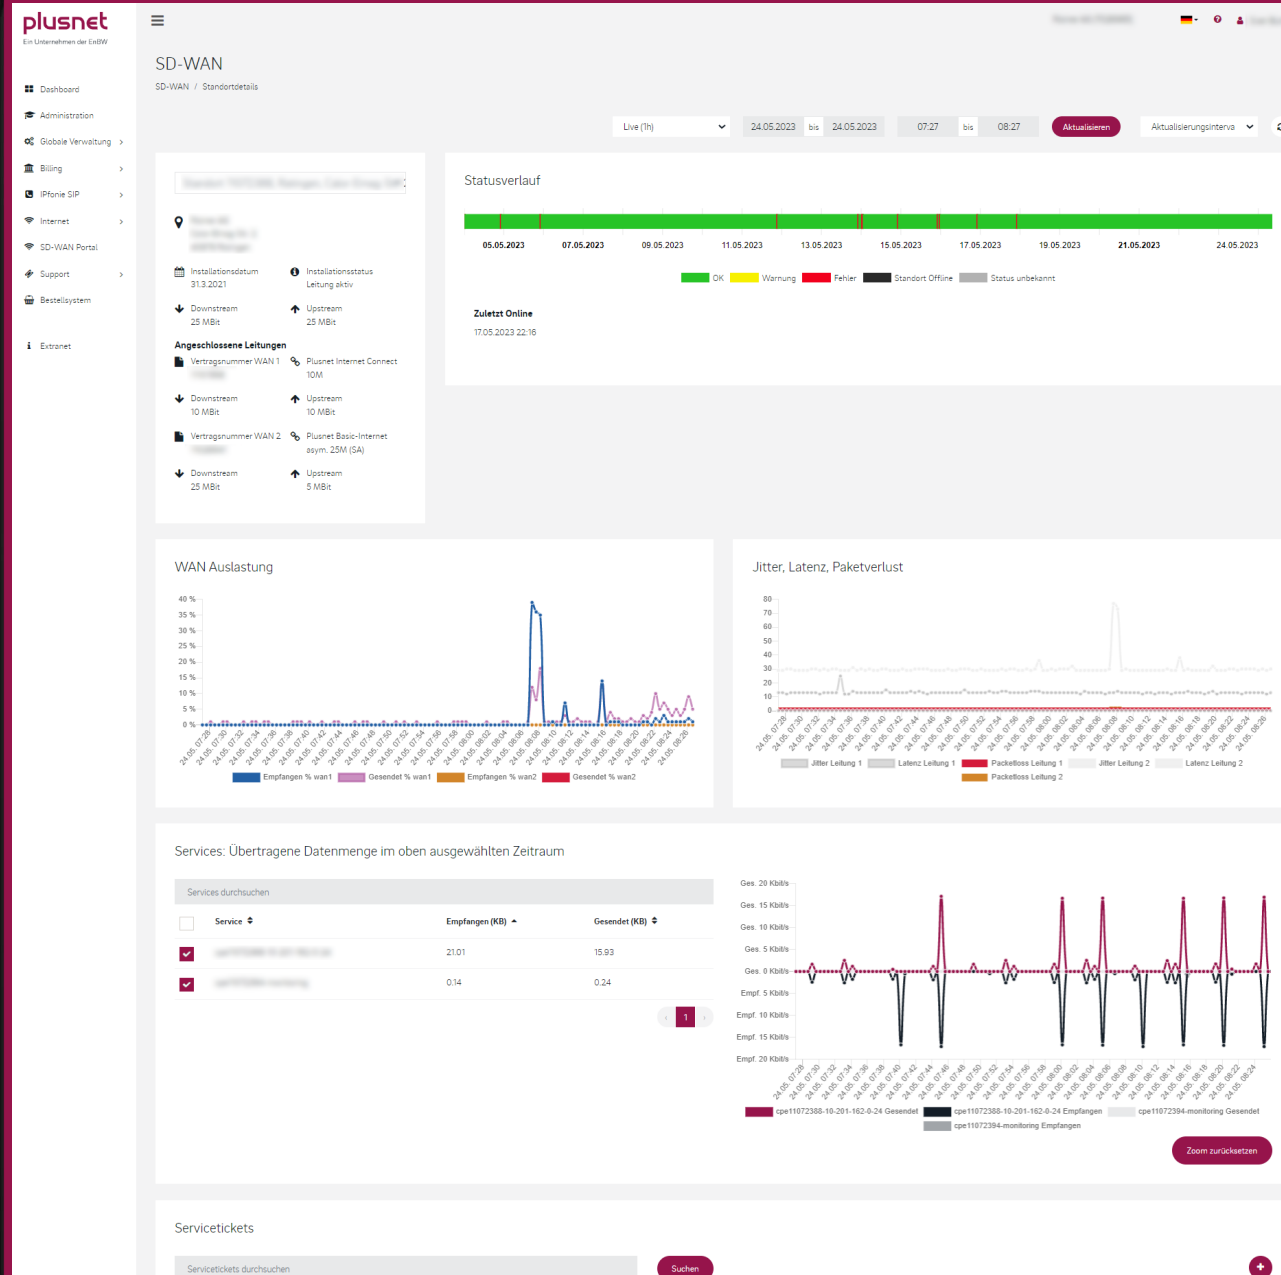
plusnet
Ein Unternehmen der EnBW

Dashboard
Administration
Globale Verwaltung
Billing
IPfonie SIP
Internet
SD-WAN Portal
Support
Bestellsystem
Extranet

SD-WAN
SD-WAN / Standortdetails

Live (1h) 24.05.2023 bis 24.05.2023 07:27 bis 08:27 Aktualisieren Aktualisierungsinterva

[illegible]

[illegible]

Installationsdatum
31.3.2021
Installationsstatus
Leitung aktiv
Downstream
25 MBit
Upstream
25 MBit
Angeschlossene Leitungen
Vertragsnummer WAN 1
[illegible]
Plusnet Internet Connect
10M
Downstream
10 MBit
Upstream
10 MBit
Vertragsnummer WAN 2
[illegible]
Plusnet Basic-Internet
asym. 25M (SA)
Downstream
25 MBit
Upstream
5 MBit

Statusverlauf
05.05.2023 07.05.2023 09.05.2023 11.05.2023 13.05.2023 15.05.2023 17.05.2023 19.05.2023 21.05.2023 24.05.2023
OK Warnung Fehler Standort Offline Status unbekannt
Zuletzt Online
17.05.2023 22:16

WAN Auslastung
40 % 35 % 30 % 25 % 20 % 15 % 10 % 5 % 0 %
Empfangen % wan1 Gesendet % wan1 Empfangen % wan2 Gesendet % wan2

Jitter, Latenz, Paketverlust
80 70 60 50 40 30 20 10 0
Jitter Leitung 1 Latenz Leitung 1 Packetloss Leitung 1 Jitter Leitung 2 Latenz Leitung 2 Packetloss Leitung 2

Services: Übertragene Datenmenge im oben ausgewählten Zeitraum
Services durchsuchen

| | Service | Empfangen (KB) | Gesendet (KB) |
|---|---|---|---|
| | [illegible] | 21.01 | 15.93 |
| | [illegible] | 0.14 | 0.24 |

1

Ges. 20 Kbit/s Ges. 15 Kbit/s Ges. 10 Kbit/s Ges. 5 Kbit/s Ges. 0 Kbit/s Empf. 5 Kbit/s Empf. 10 Kbit/s Empf. 15 Kbit/s Empf. 20 Kbit/s
cpe11072388-10-201-162-0-24 Gesendet cpe11072388-10-201-162-0-24 Empfangen cpe11072394-monitoring Gesendet cpe11072394-monitoring Empfangen
Zoom zurücksetzen

Servicetickets
Servicetickets durchsuchen
Suchen